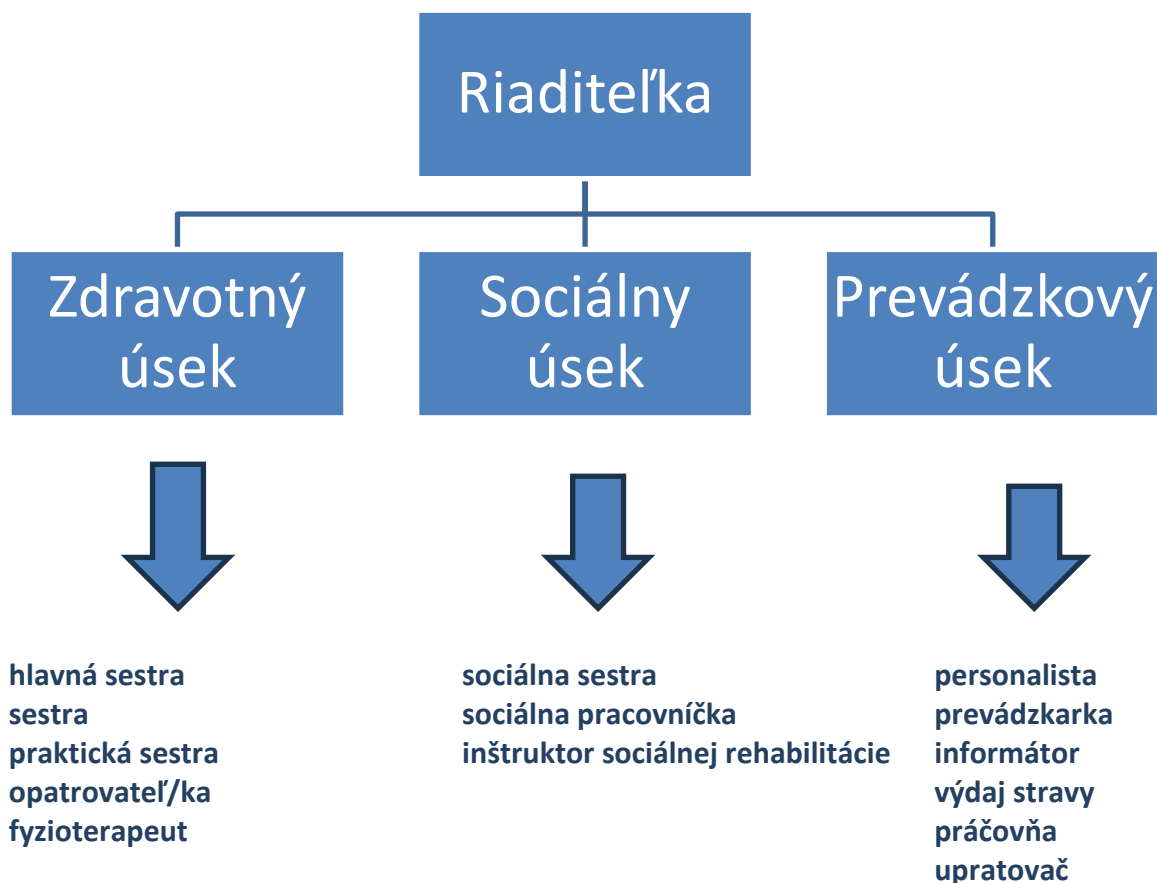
Riaditeľka

Zdravotný úsek

Sociálny úsek

Prevádzkový úsek

hlavná sestra
sestra
praktická sestra
opatrovateľ/ka
fyzioterapeut

sociálna sestra
sociálna pracovníčka
inštruktor sociálnej rehabilitácie

personalista
prevádzkarka
informátor
výdaj stravy
práčovňa
upratovač